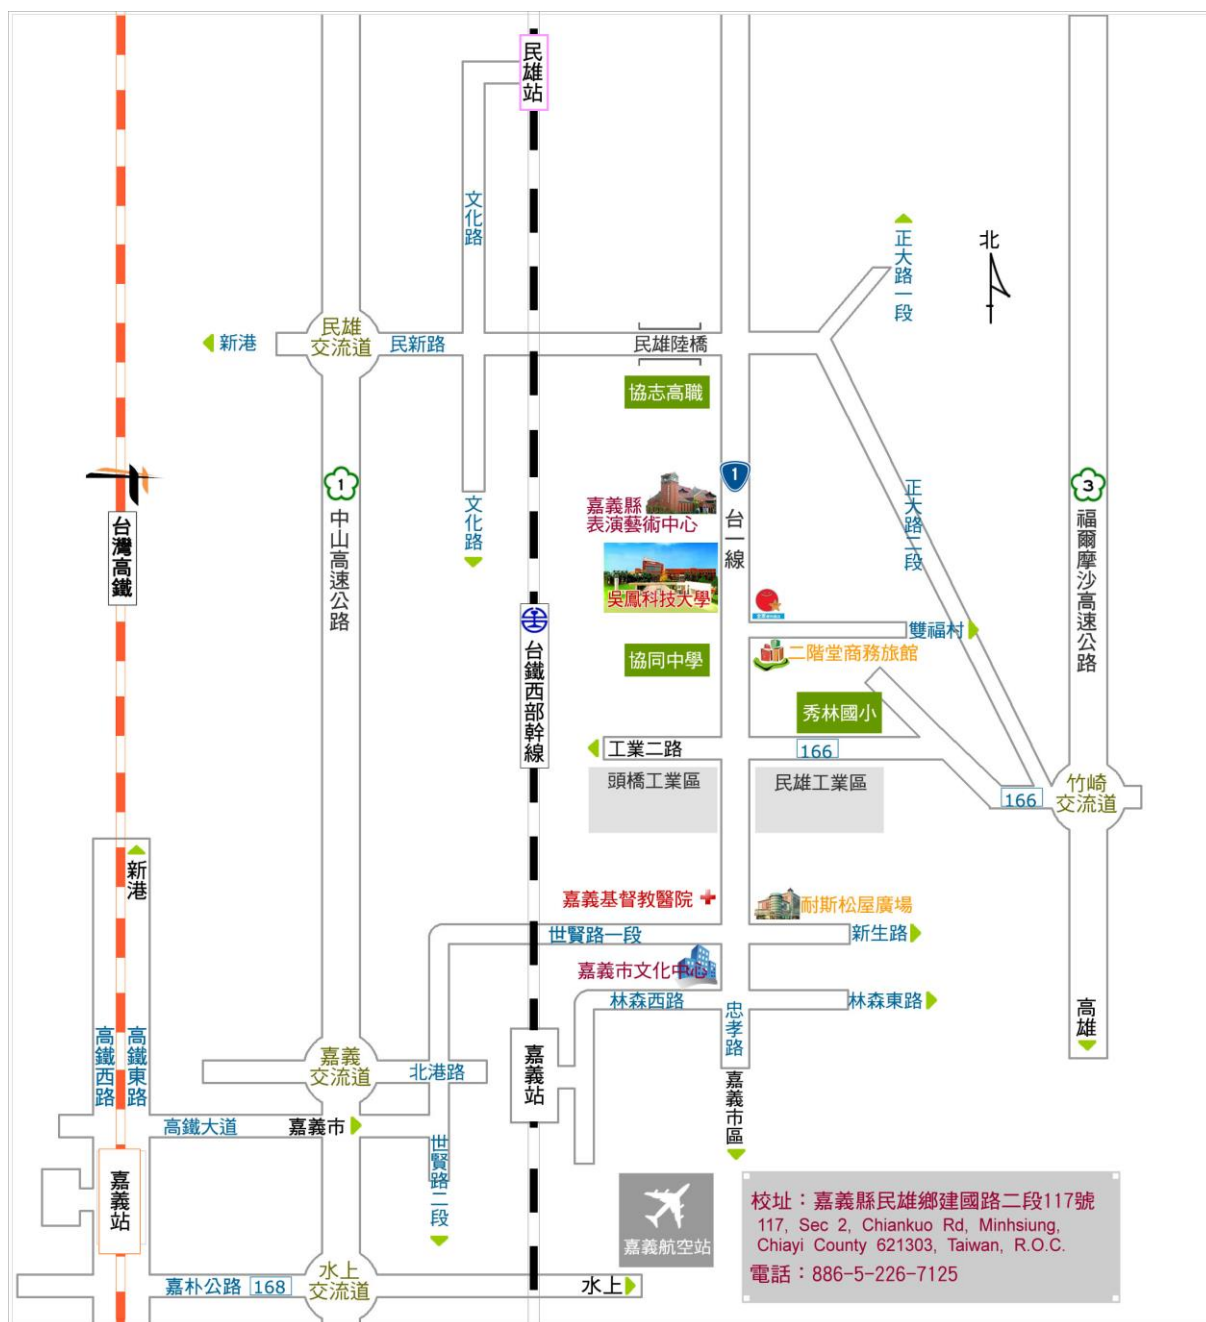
民雄站

文化路

正大路一段

北

新港

民雄交流道

民新路

民雄陸橋

協志高職

1

台一線

正大路二段

3

福爾摩沙高速公路

台灣高鐵

1

中山高速公路

文化路

嘉義縣表演藝術中心

吳鳳科技大學

台鐵西部幹線

雙福村

協同中學

二階堂商務旅館

秀林國小

工業二路

166

頭橋工業區

民雄工業區

166

竹崎交流道

新港

嘉義基督教醫院

耐斯松屋廣場

世賢路一段

新生路

嘉義市文化中心

林森西路

林森東路

忠孝路

高雄

高鐵西路

高鐵東路

嘉義交流道

北港路

嘉義站

嘉義市區

高鐵大道

嘉義市

世賢路二段

嘉義站

嘉義航空站

校址：嘉義縣民雄鄉建國路二段117號
117, Sec 2, Chiankuo Rd, Minhsiung, Chiayi County 621303, Taiwan, R.O.C.
電話：886-5-226-7125

嘉朴公路 168

水上交流道

水上